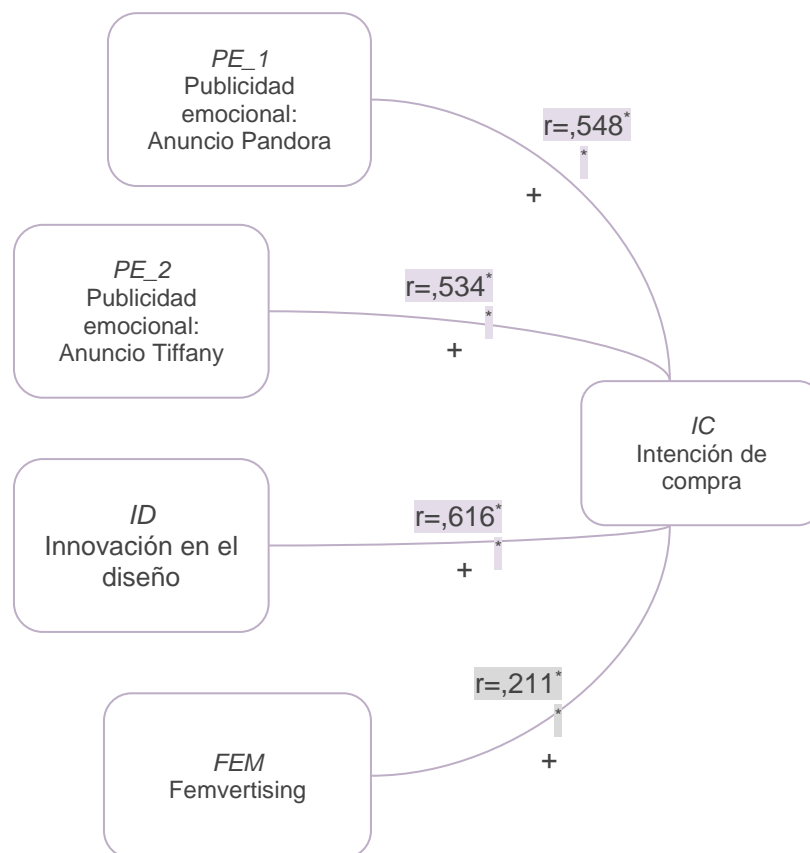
PE_1
Publicidad emocional:
Anuncio Pandora

r=,548**

+

PE_2
Publicidad emocional:
Anuncio Tiffany

r=,534**

+

IC
Intención de compra

ID
Innovación en el diseño

r=,616**

+

r=,211**

FEM
Femvertising

+